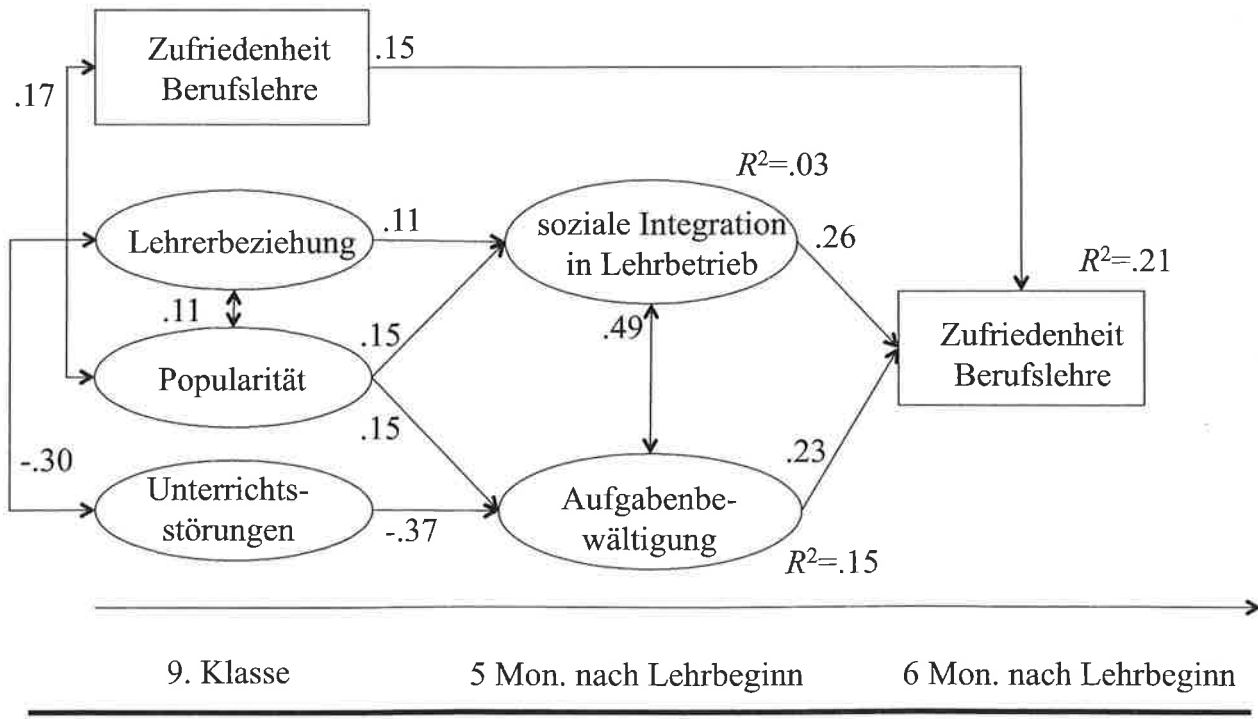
Zufriedenheit Berufslehre

.15

.17

$R^2$=.03

Lehrerbeziehung

.11

soziale Integration in Lehrbetrieb

.26

$R^2$=.21

.11

.15

.49

Zufriedenheit Berufslehre

Popularität

.15

-.30

.23

Unterrichtsstörungen

-.37

Aufgabenbewältigung

$R^2$=.15

9. Klasse

5 Mon. nach Lehrbeginn

6 Mon. nach Lehrbeginn